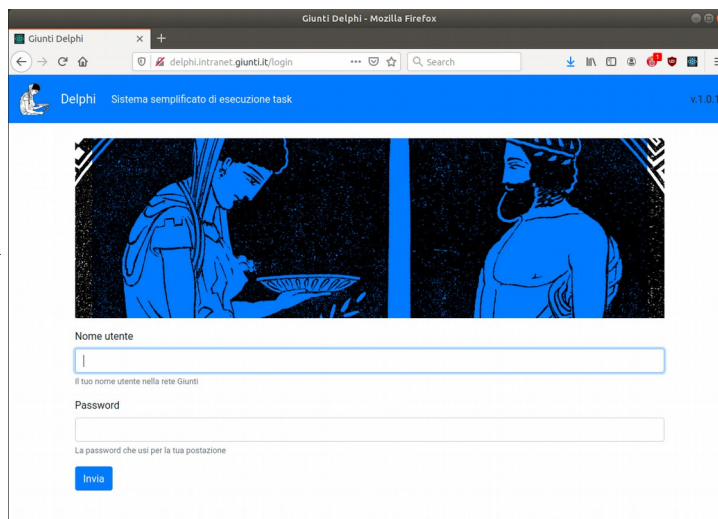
Giunti Delphi - Mozilla Firefox

Giunti Delphi ×

delphi.intranet.giunti.it/login

Search

Delphi Sistema semplificato di esecuzione task

v.1.0.1

Nome utente

Il tuo nome utente nella rete Giunti

Password

La password che usi per la tua postazione

Invia